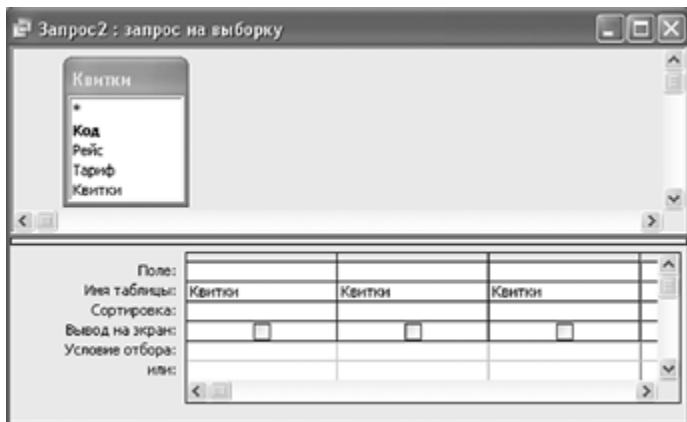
Запрос2 : запрос на выборку

Квитки
*
Код
Рейс
Тариф
Квитки

| Поле: | | | |
|---|---|---|---|
| Имя таблицы: | Квитки | Квитки | Квитки |
| Сортировка: | | | |
| Вывод на экран: | | | |
| Условие отбора: | | | |
| или: | | | |